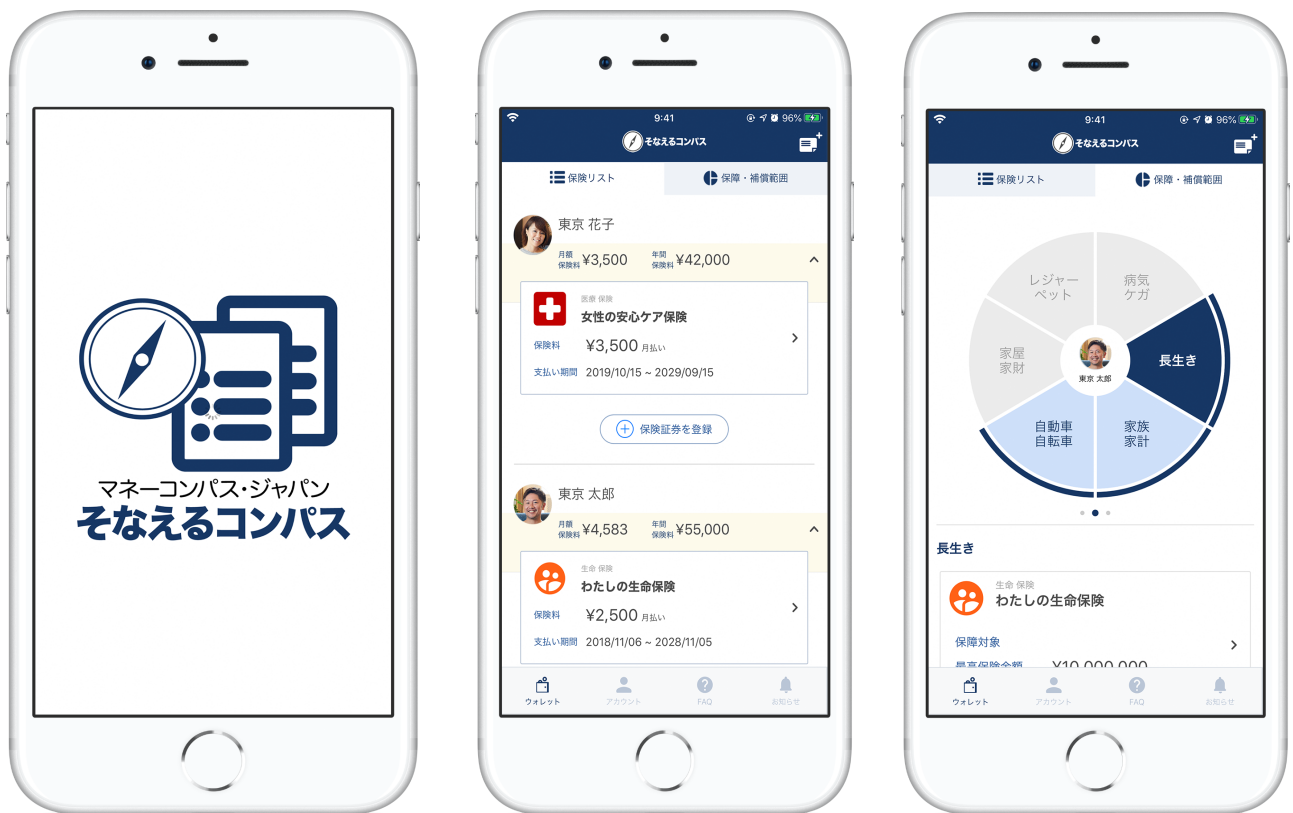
マネーコンパス・ジャパン
そなえるコンパス

9:41
96%
そなえるコンパス
保険リスト
保障・補償範囲

東京 花子
月額保険料 ¥3,500
年間保険料 ¥42,000

医療 保険
女性の安心ケア保険
保険料 ¥3,500 月払い
支払い期間 2019/10/15 ~ 2029/09/15

保険証券を登録

東京 太郎
月額保険料 ¥4,583
年間保険料 ¥55,000

生命 保険
わたしの生命保険
保険料 ¥2,500 月払い
支払い期間 2018/11/06 ~ 2028/11/05

ウォレット
アカウント
FAQ
お知らせ

9:41
96%
そなえるコンパス
保険リスト
保障・補償範囲

レジャー ペット
病気 ケガ
家屋 家財
東京 太郎
長生き
自動車 自転車
家族 家計

長生き
生命 保険
わたしの生命保険
保障対象
最高保険金額 ¥10,000,000

ウォレット
アカウント
FAQ
お知らせ